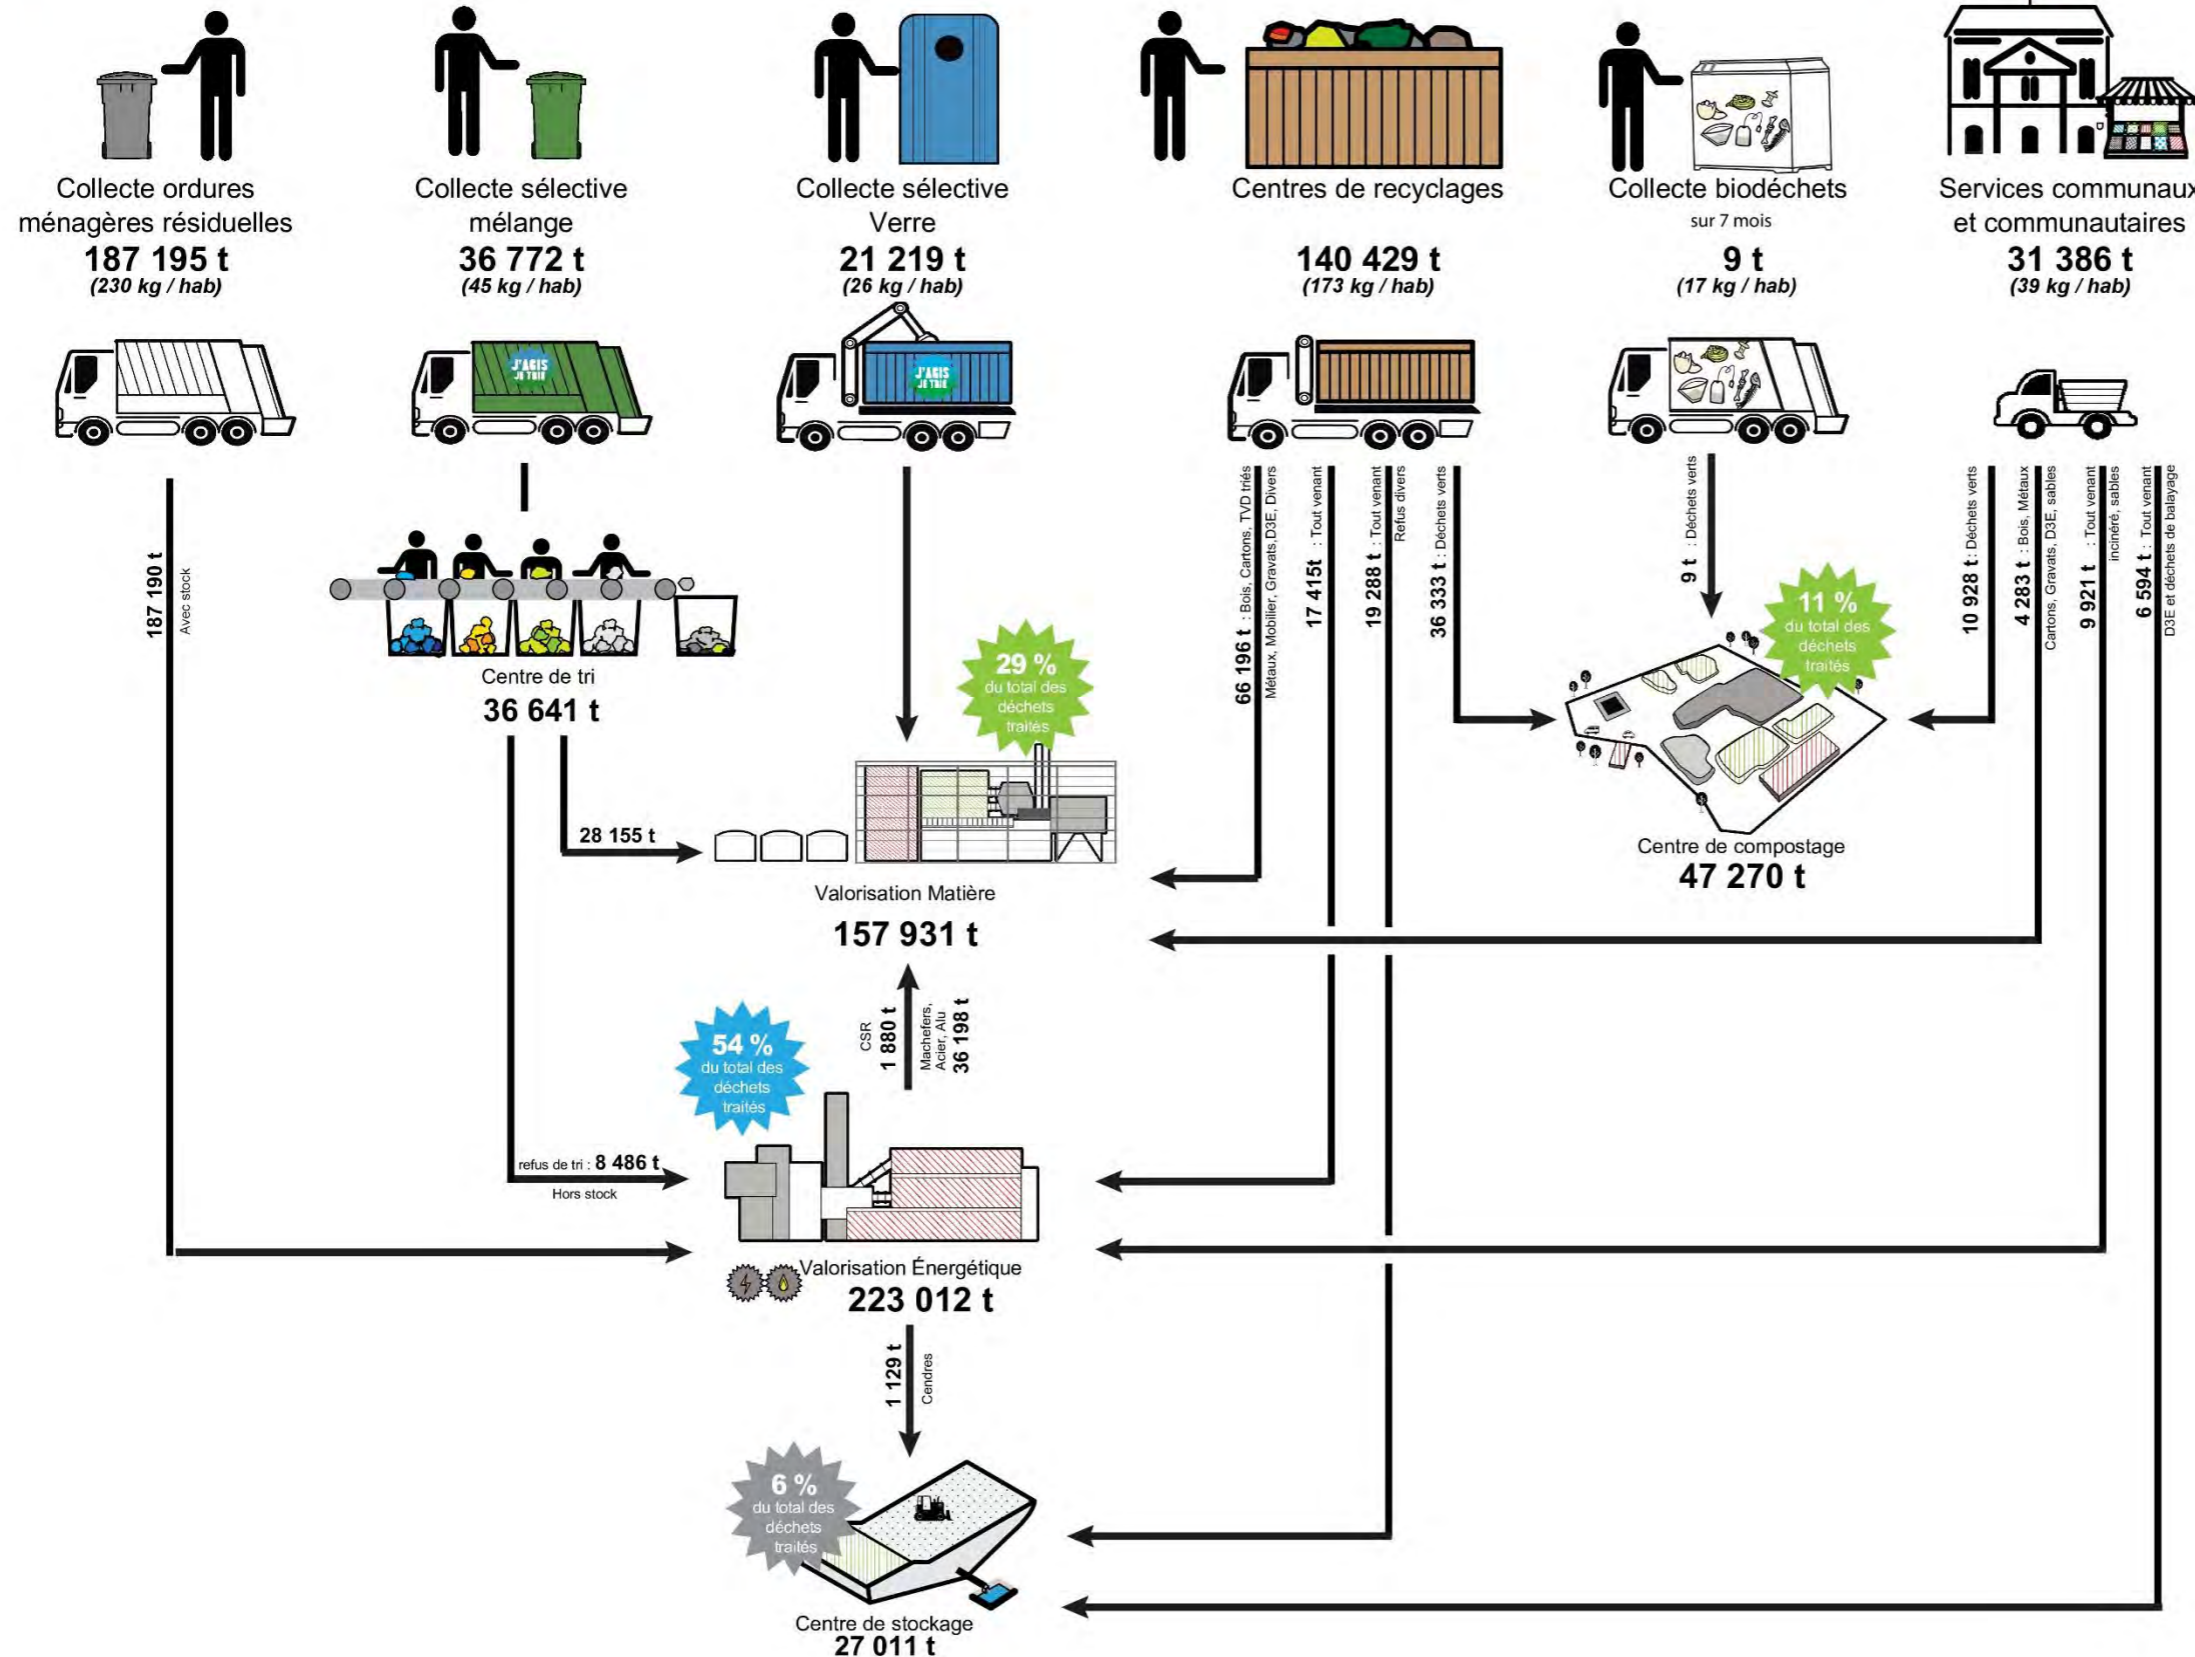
Collecte ordures ménagères résiduelles
187 195 t
(230 kg / hab)

Collecte sélective mélange
36 772 t
(45 kg / hab)

Collecte sélective Verre
21 219 t
(26 kg / hab)

Centres de recyclages
140 429 t
(173 kg / hab)

Collecte biodéchets
sur 7 mois
9 t
(17 kg / hab)

Services communaux et communautaires
31 386 t
(39 kg / hab)

J'AGIS JE TRIE
J'AGIS JE TRIE

187 190 t
Avec stock

Centre de tri
36 641 t

28 155 t

29 %
du total des déchets traités

Valorisation Matière
157 931 t

66 196 t : Bois, Cartons, TVD triés
Métaux, Mobilier, Gravats,D3E, Divers
17 415t : Tout venant
19 288 t : Tout venant
Refus divers
36 333 t : Déchets verts

9 t : Déchets verts

11 %
du total des déchets traités

Centre de compostage
47 270 t

10 928 t : Déchets verts
4 283 t : Bois, Métaux
Cartons, Gravats, D3E, sables
9 921 t : Tout venant
incinéré, sables
6 594 t : Tout venant
D3E et déchets de balayage

CSR
1 880 t
Machefers, Acier, Alu
36 198 t

54 %
du total des déchets traités

refus de tri : 8 486 t
Hors stock

Valorisation Énergétique
223 012 t

1 129 t
Cendres

6 %
du total des déchets traités

Centre de stockage
27 011 t